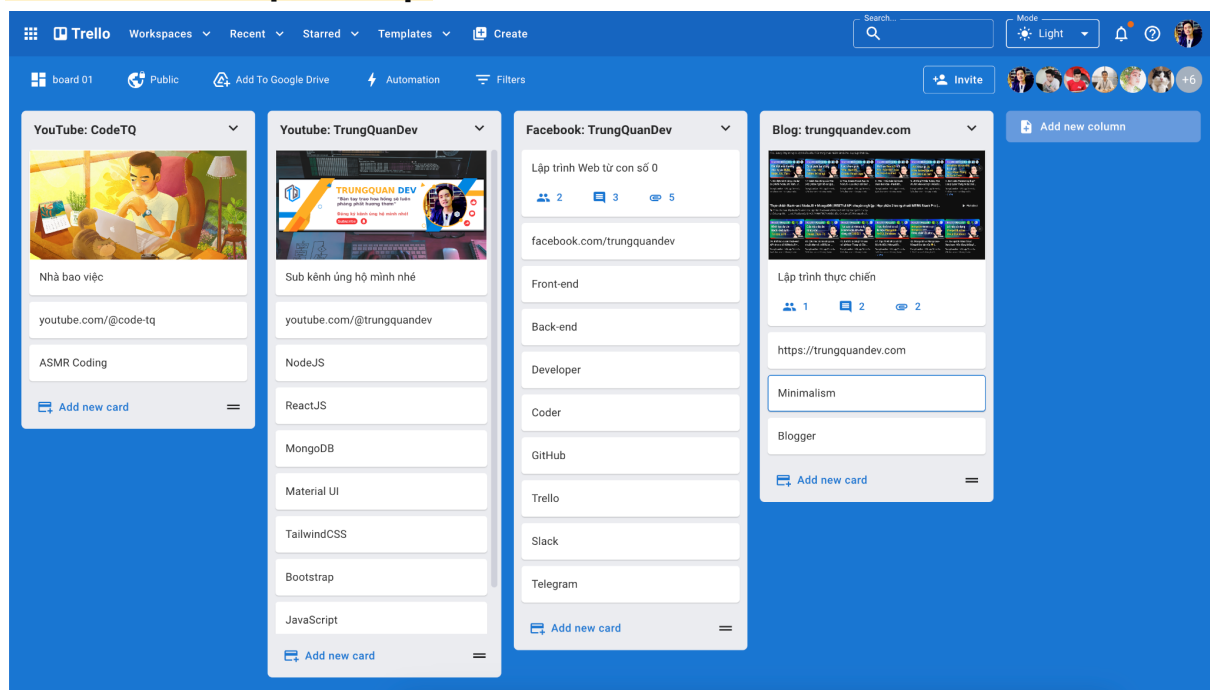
Trello Workspaces Recent Starred Templates Create
Search...
Mode Light

board 01 Public Add To Google Drive Automation Filters
Invite
+6

YouTube: CodeTQ
Nhà bao việc
youtube.com/@code-tq
ASMR Coding
Add new card

Youtube: TrungQuanDev
TRUNGQUAN DEV
Sub kênh ủng hộ mình nhé
youtube.com/@trungquandev
NodeJS
ReactJS
MongoDB
Material UI
TailwindCSS
Bootstrap
JavaScript
Add new card

Facebook: TrungQuanDev
Lập trình Web từ con số 0
2 3 5
facebook.com/trungquandev
Front-end
Back-end
Developer
Coder
GitHub
Trello
Slack
Telegram
Add new card

Blog: trungquandev.com
Lập trình thực chiến
1 2 2
https://trungquandev.com
Minimalism
Blogger
Add new card

Add new column